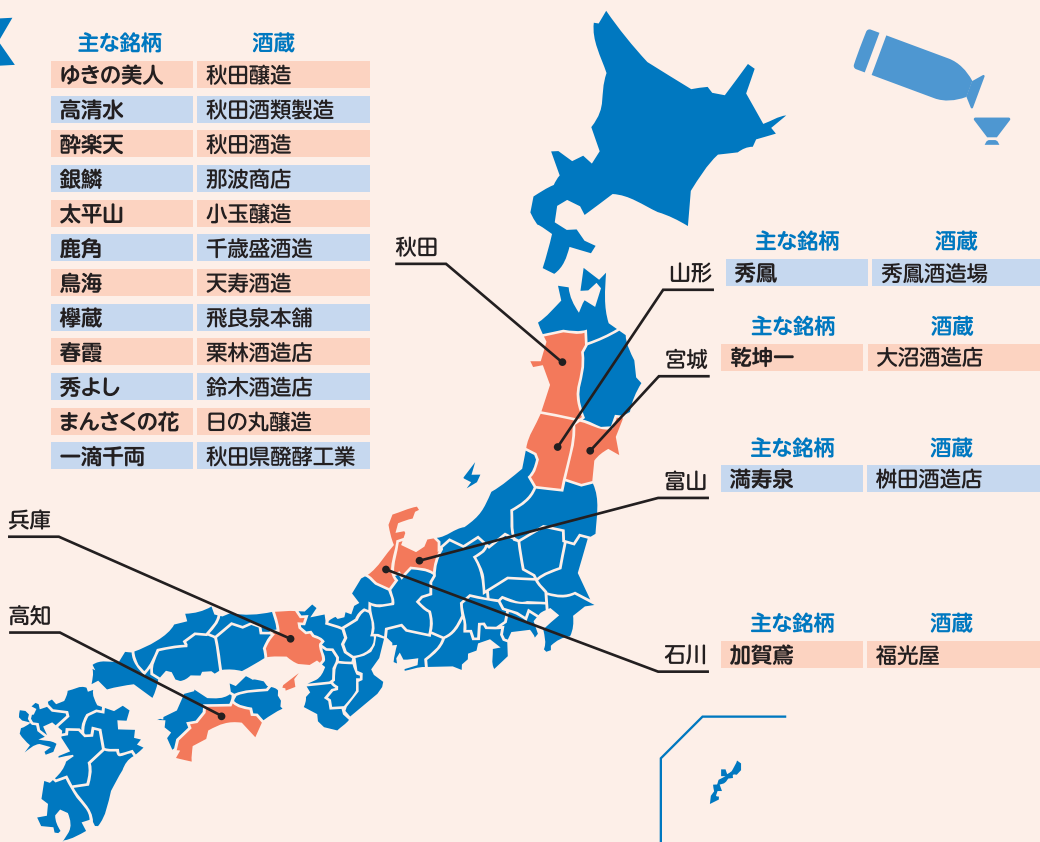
| 主な銘柄 | 酒蔵 |
|---|---|
| ゆきの美人 | 秋田醸造 |
| 高清水 | 秋田酒類製造 |
| 酔楽天 | 秋田酒造 |
| 銀鱗 | 那波商店 |
| 太平山 | 小玉醸造 |
| 鹿角 | 千歳盛酒造 |
| 鳥海 | 天寿酒造 |
| 欅蔵 | 飛良泉本舗 |
| 春霞 | 栗林酒造店 |
| 秀よし | 鈴木酒造店 |
| まんさくの花 | 日の丸醸造 |
| 一滴千両 | 秋田県醗酵工業 |

秋田

山形

| 主な銘柄 | 酒蔵 |
|---|---|
| 秀鳳 | 秀鳳酒造場 |

宮城

| 主な銘柄 | 酒蔵 |
|---|---|
| 乾坤一 | 大沼酒造店 |

富山

| 主な銘柄 | 酒蔵 |
|---|---|
| 満寿泉 | 桝田酒造店 |

兵庫

高知

石川

| 主な銘柄 | 酒蔵 |
|---|---|
| 加賀鳶 | 福光屋 |